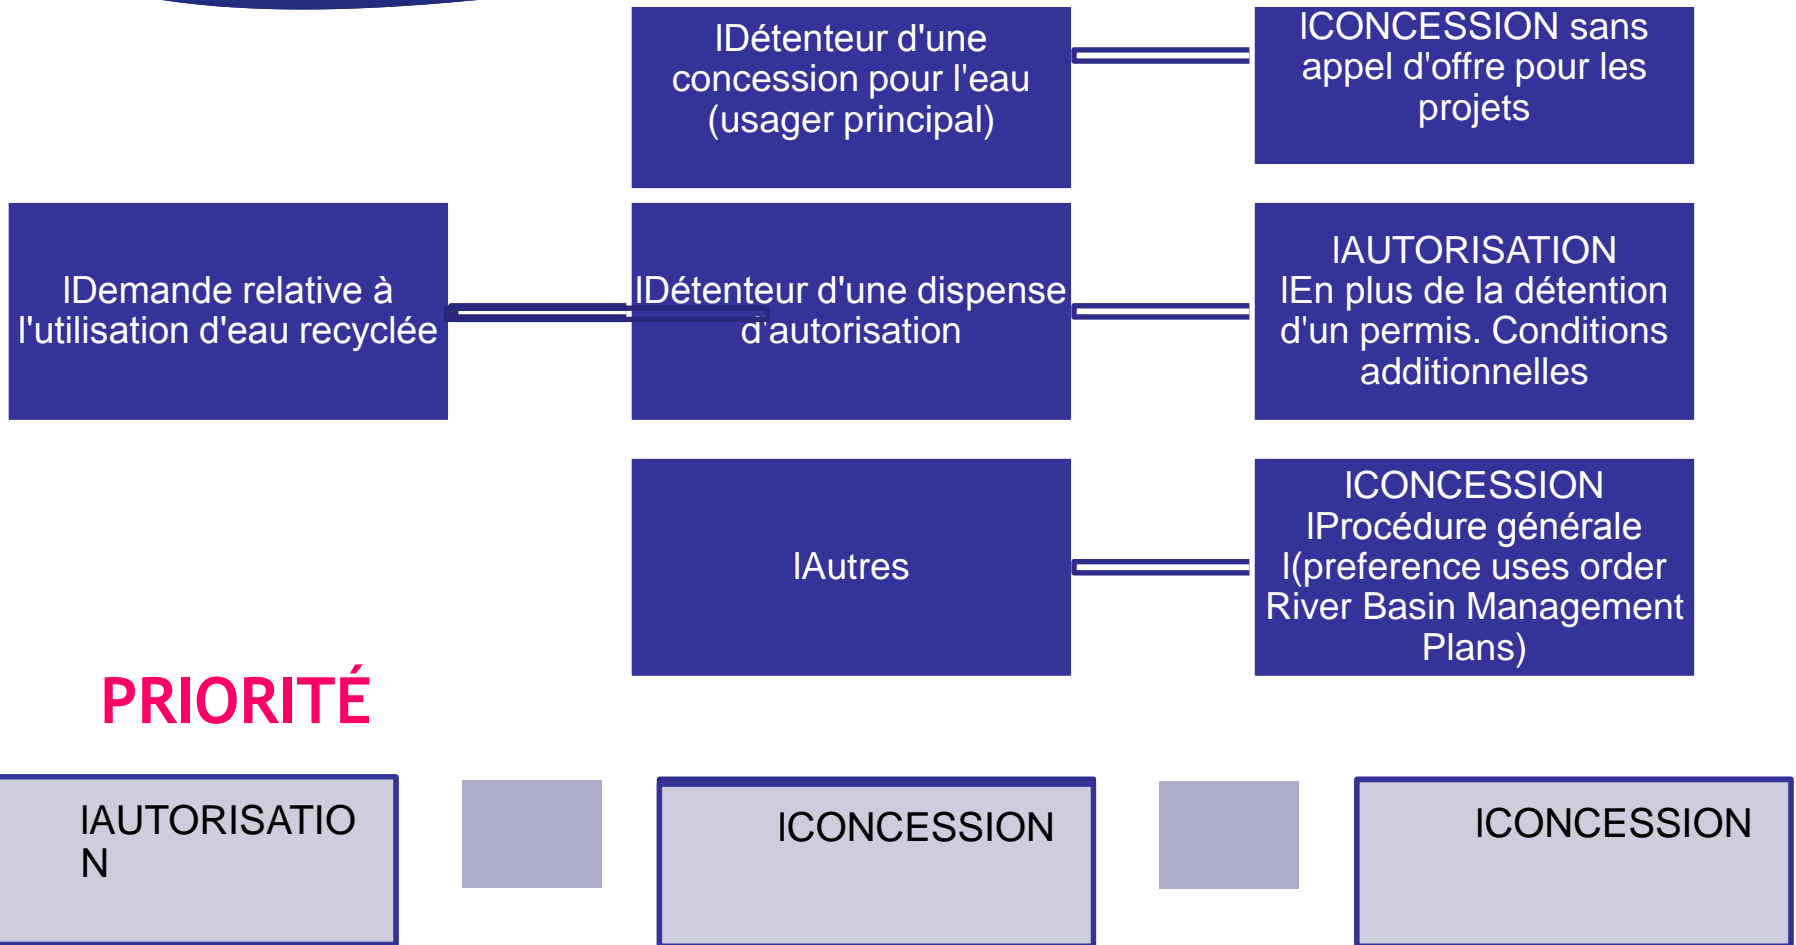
lDétenteur d'une concession pour l'eau (usager principal)

lCONCESSION sans appel d'offre pour les projets

lDemande relative à l'utilisation d'eau recyclée

lDétenteur d'une dispense d'autorisation

lAUTORISATION
lEn plus de la détention d'un permis. Conditions additionnelles

lAutres

lCONCESSION
lProcédure générale
l(preference uses order River Basin Management Plans)

PRIORITÉ

lAUTORISATIO N

lCONCESSION

lCONCESSION